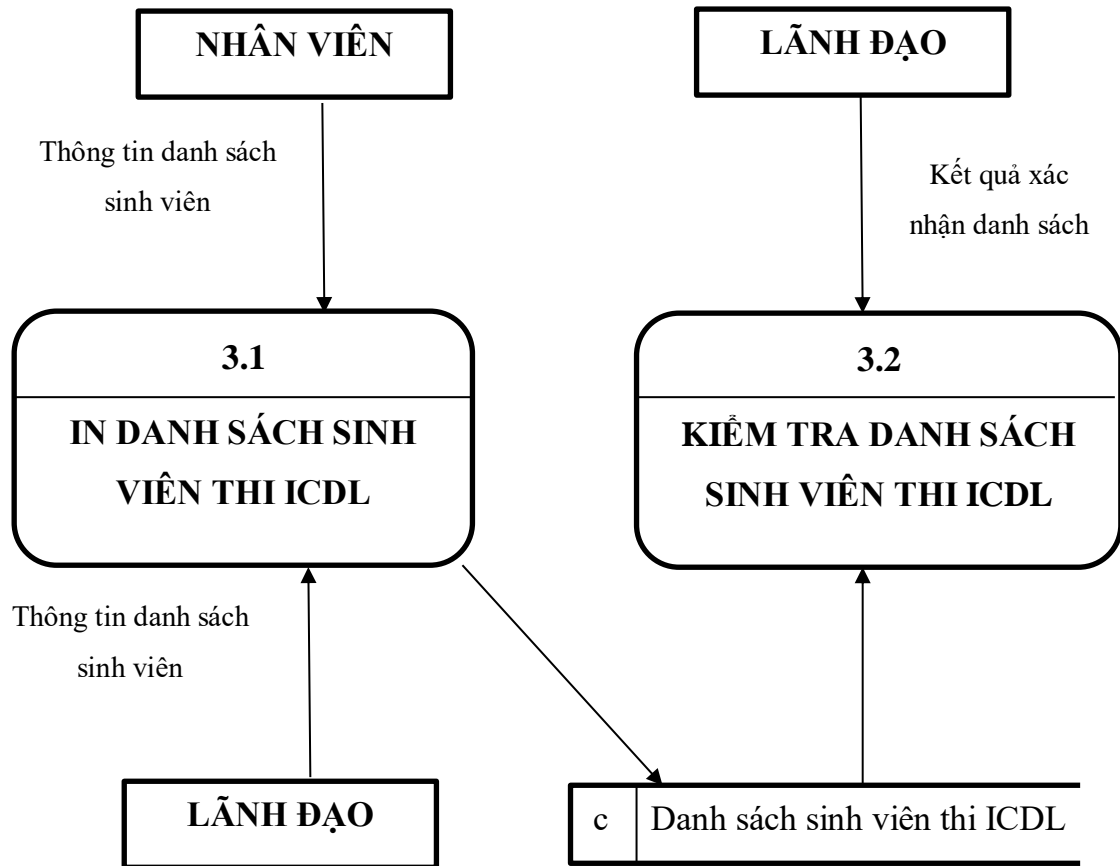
NHÂN VIÊN

LÃNH ĐẠO

Thông tin danh sách sinh viên

Kết quả xác nhận danh sách

3.1

IN DANH SÁCH SINH VIÊN THI ICDL

3.2

KIỂM TRA DANH SÁCH SINH VIÊN THI ICDL

Thông tin danh sách sinh viên

LÃNH ĐẠO

c | Danh sách sinh viên thi ICDL